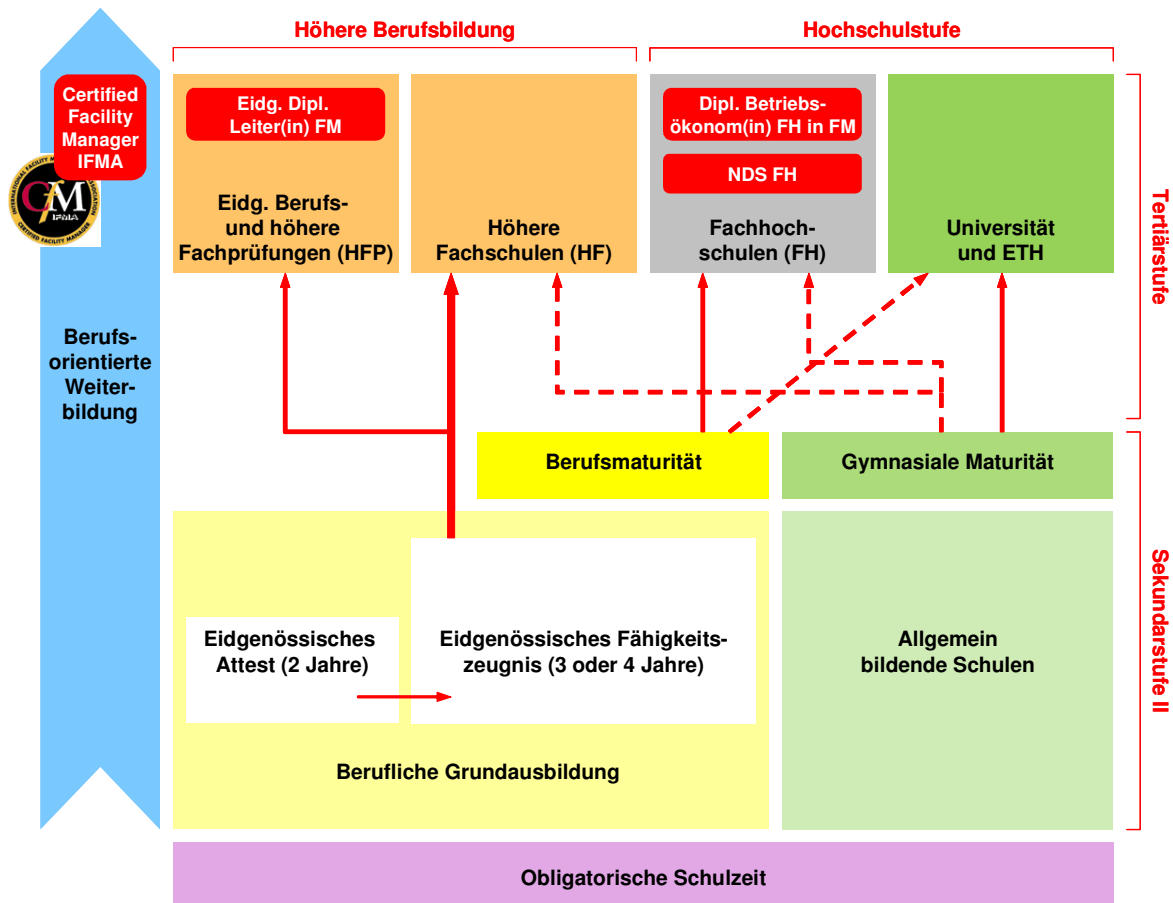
Höhere Berufsbildung

Hochschulstufe

Certified Facility Manager IFMA

CFM
INTERNATIONAL FACILITY MANAGEMENT ASSOCIATION
CERTIFIED FACILITY MANAGER
IFMA

Eidg. Dipl. Leiter(in) FM

Eidg. Berufs- und höhere Fachprüfungen (HFP)

Höhere Fachschulen (HF)

Dipl. Betriebsökonom(in) FH in FM

NDS FH

Fachhochschulen (FH)

Universität und ETH

Tertiärstufe

Berufsorientierte Weiterbildung

Berufsmaturität

Gymnasiale Maturität

Eidgenössisches Attest (2 Jahre)

Eidgenössisches Fähigkeitszeugnis (3 oder 4 Jahre)

Allgemein bildende Schulen

Sekundarstufe II

Berufliche Grundausbildung

Obligatorische Schulzeit